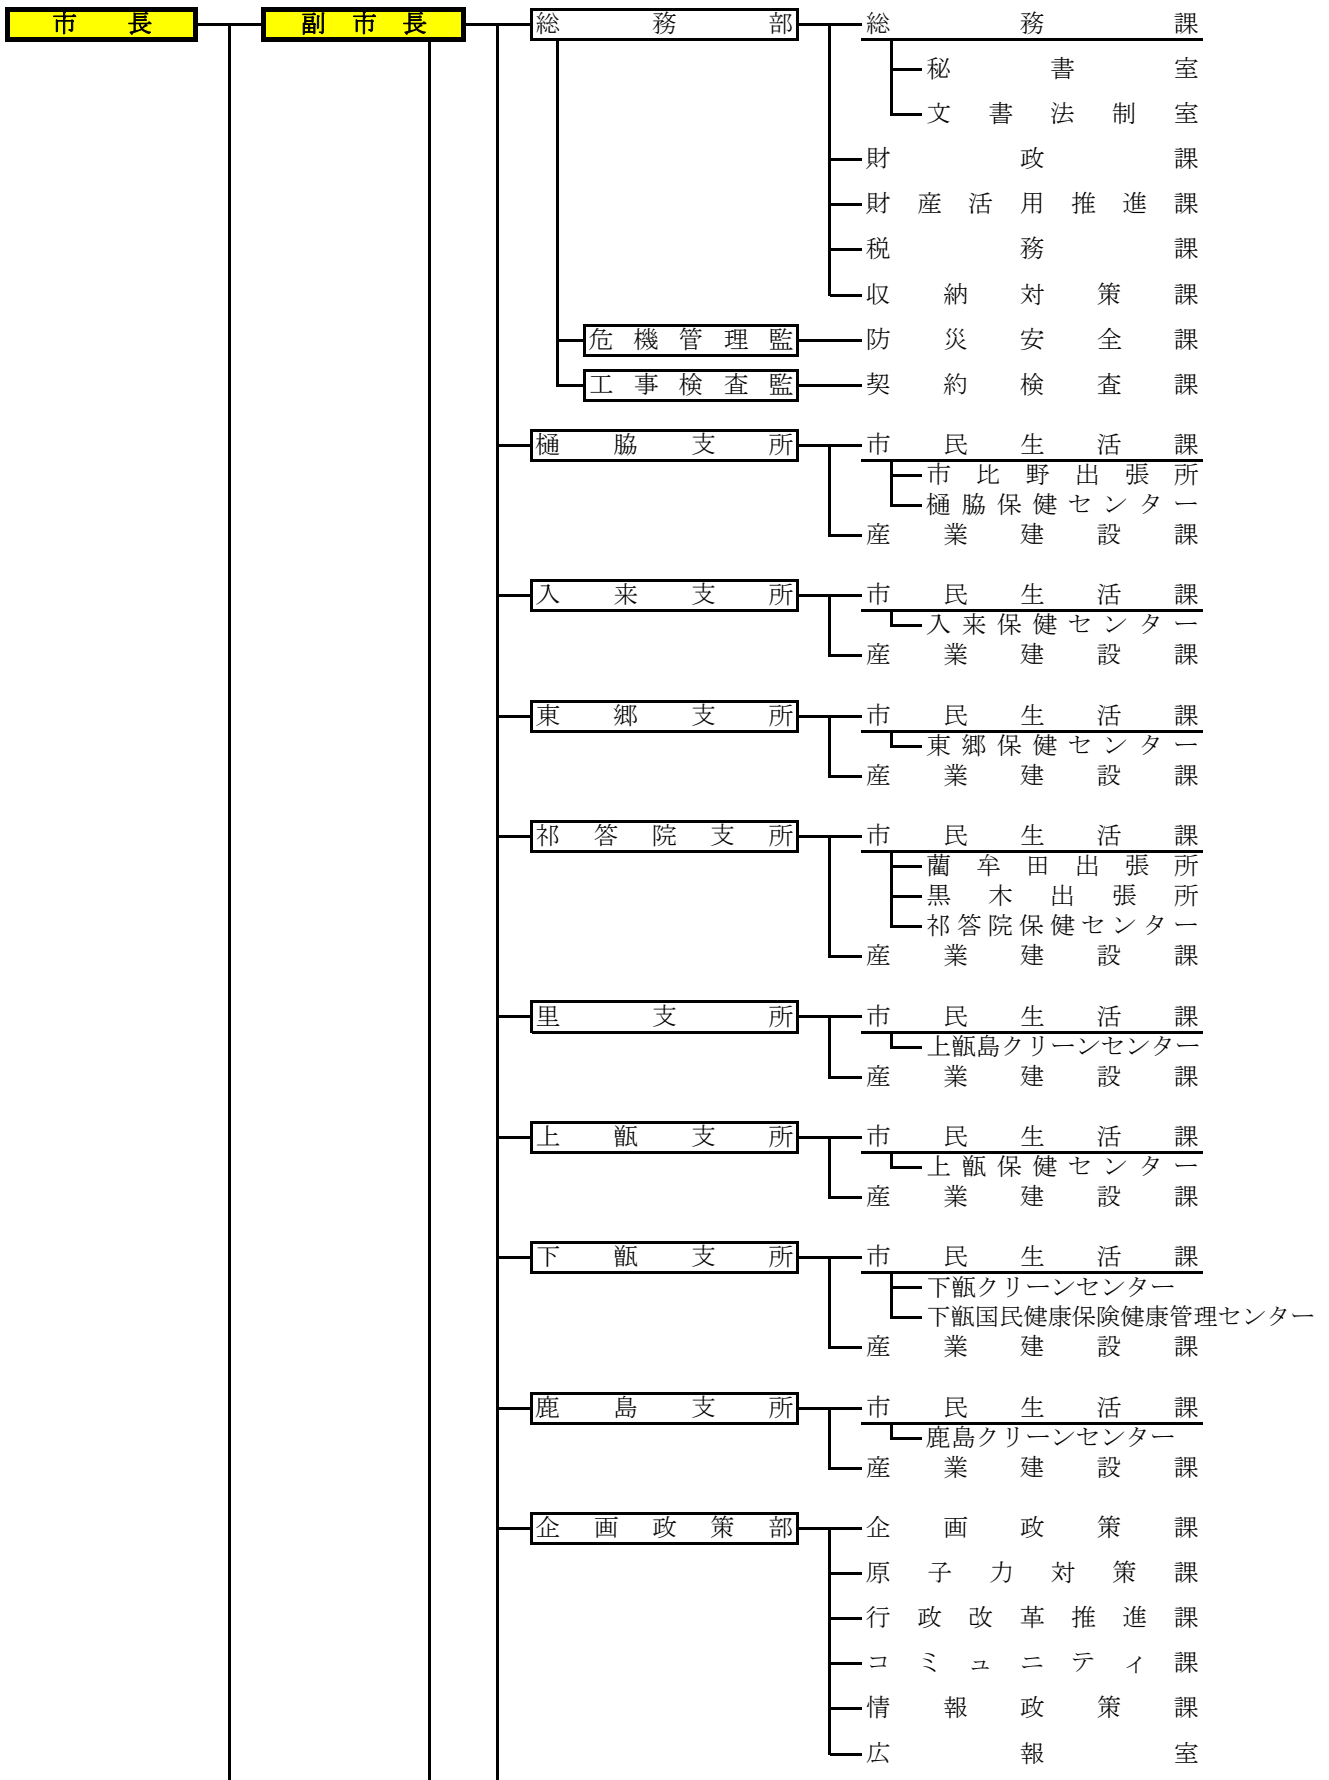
市長
副市長
総務部
総務課
秘書室
文書法制室
財政課
財産活用推進課
税務課
収納対策課
危機管理監
防災安全課
工事検査監
契約検査課
樋脇支所
市民生活課
市比野出張所
樋脇保健センター
産業建設課
入来支所
市民生活課
入来保健センター
産業建設課
東郷支所
市民生活課
東郷保健センター
産業建設課
祁答院支所
市民生活課
藺牟田出張所
黒木出張所
祁答院保健センター
産業建設課
里支所
市民生活課
上甑島クリーンセンター
産業建設課
上甑支所
市民生活課
上甑保健センター
産業建設課
下甑支所
市民生活課
下甑クリーンセンター
下甑国民健康保険健康管理センター
産業建設課
鹿島支所
市民生活課
鹿島クリーンセンター
産業建設課
企画政策部
企画政策課
原子力対策課
行政改革推進課
コミュニティ課
情報政策課
広報室